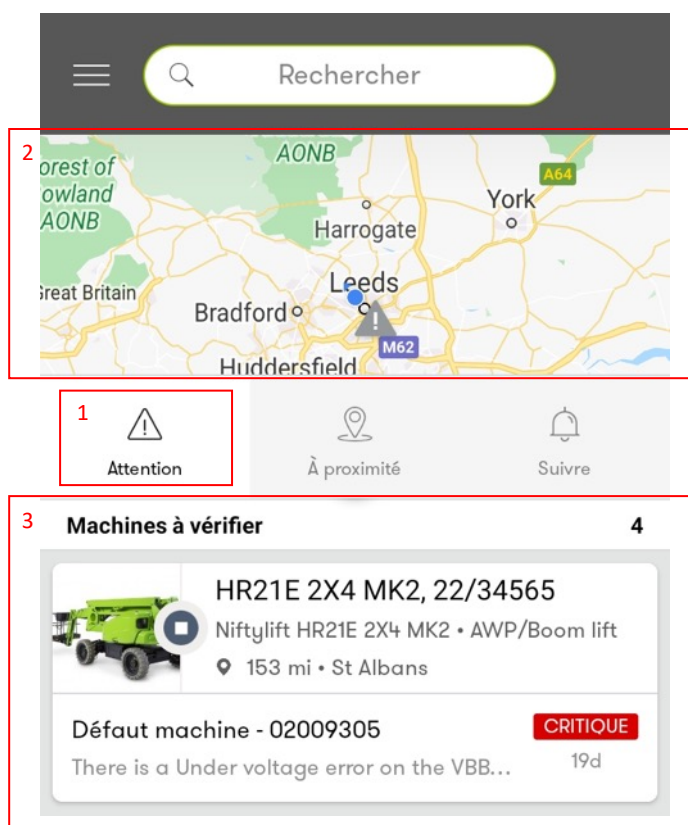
Rechercher

2

orest of owland AONB

AONB

A64

York

Harrogate

Great Britain

Leeds

Bradford

M62

Huddersfield

1

Attention

À proximité

Suivre

3

Machines à vérifier

4

HR21E 2X4 MK2, 22/34565

Niftylift HR21E 2X4 MK2 • AWP/Boom lift

153 mi • St Albans

Défaut machine - 02009305

CRITIQUE

There is a Under voltage error on the VBB...

19d